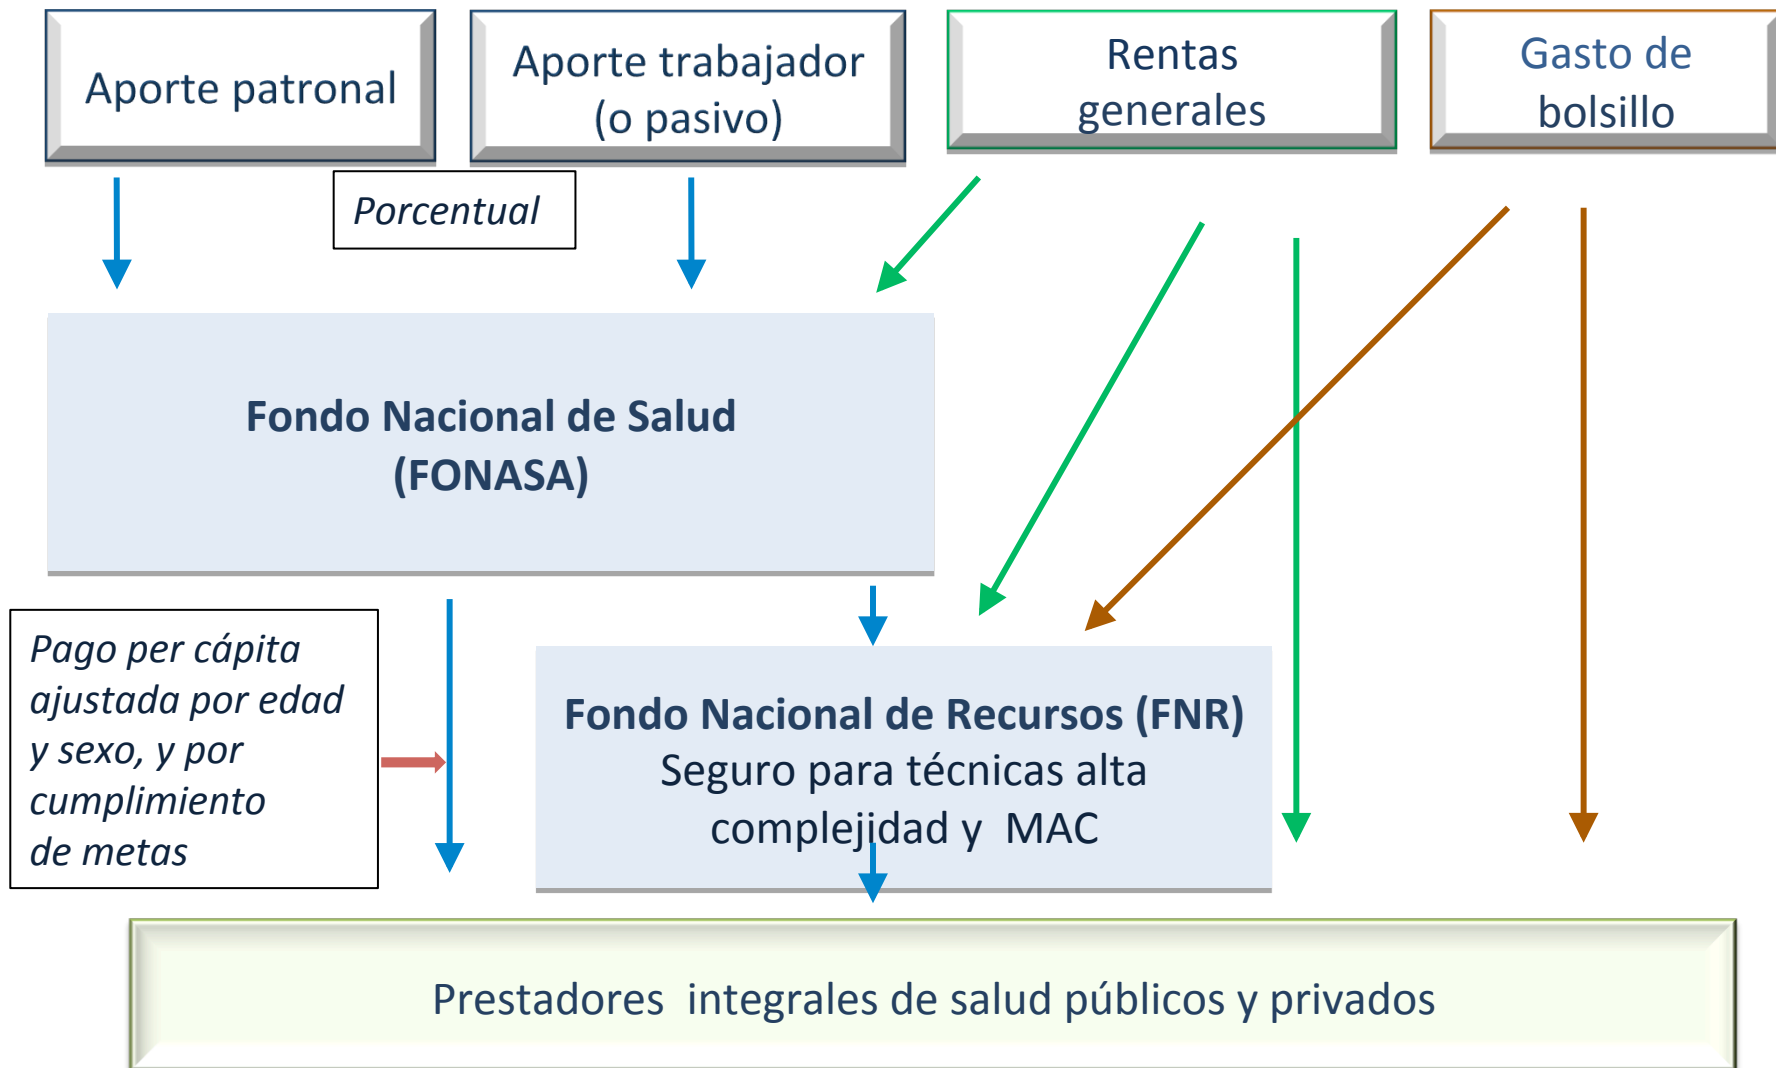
Aporte patronal

Aporte trabajador (o pasivo)

Rentas generales

Gasto de bolsillo

Porcentual

Fondo Nacional de Salud (FONASA)

Pago per cápita ajustada por edad y sexo, y por cumplimiento de metas

Fondo Nacional de Recursos (FNR)
Seguro para técnicas alta complejidad y MAC

Prestadores integrales de salud públicos y privados